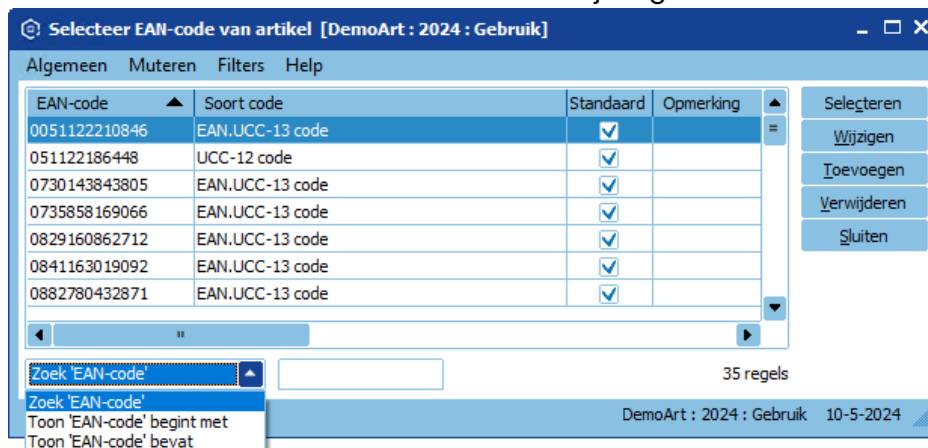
Selecteer EAN-code van artikel [DemoArt : 2024 : Gebruik]

Algemeen Muteren Filters Help

| EAN-code | Soort code | Standaard | Opmerking |
|---|---|---|---|
| 0051122210846 | EAN.UCC-13 code | ☑ | |
| 051122186448 | UCC-12 code | ☑ | |
| 0730143843805 | EAN.UCC-13 code | ☑ | |
| 0735858169066 | EAN.UCC-13 code | ☑ | |
| 0829160862712 | EAN.UCC-13 code | ☑ | |
| 0841163019092 | EAN.UCC-13 code | ☑ | |
| 0882780432871 | EAN.UCC-13 code | ☑ | |

Selecteren
Wijzigen
Toevoegen
Verwijderen
Sluiten

Zoek 'EAN-code'

35 regels

Zoek 'EAN-code'
Toon 'EAN-code' begint met
Toon 'EAN-code' bevat

DemoArt : 2024 : Gebruik 10-5-2024